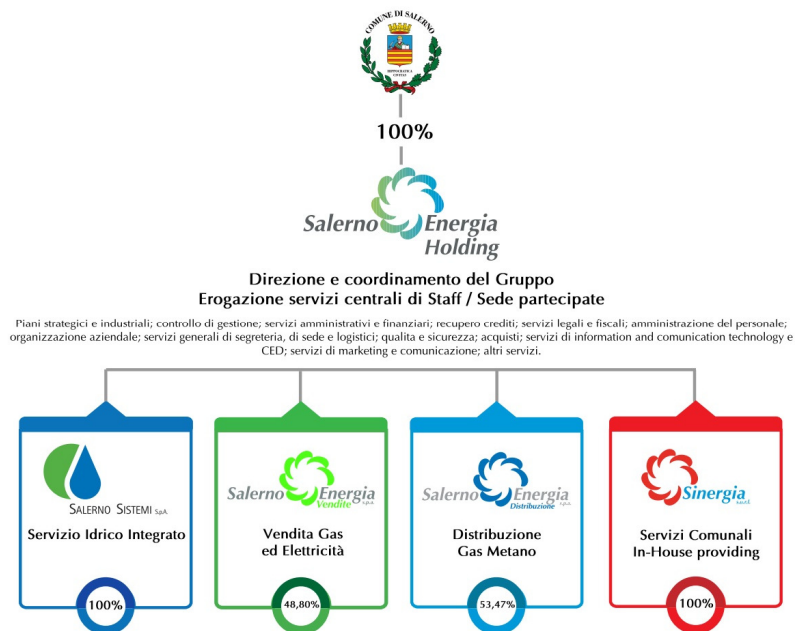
COMUNE DI SALERNO
MEDAGLIA D'ORO BENEMERITA CIVILE

100%

Salerno Energia Holding

Direzione e coordinamento del Gruppo
Erogazione servizi centrali di Staff / Sede partecipate

Piani strategici e industriali; controllo di gestione; servizi amministrativi e finanziari; recupero crediti; servizi legali e fiscali; amministrazione del personale; organizzazione aziendale; servizi generali di segreteria, di sede e logistici; qualita e sicurezza; acquisti; servizi di information and comunication technology e CED; servizi di marketing e comunicazione; altri servizi.

SALERNO SISTEMI S.p.A.
Servizio Idrico Integrato
100%

Salerno Energia Vendite S.p.A.
Vendita Gas ed Elettricità
48,80%

Salerno Energia Distribuzione S.p.A.
Distribuzione Gas Metano
53,47%

Sinergia s.c.a.r.l.
Servizi Comunali In-House providing
100%